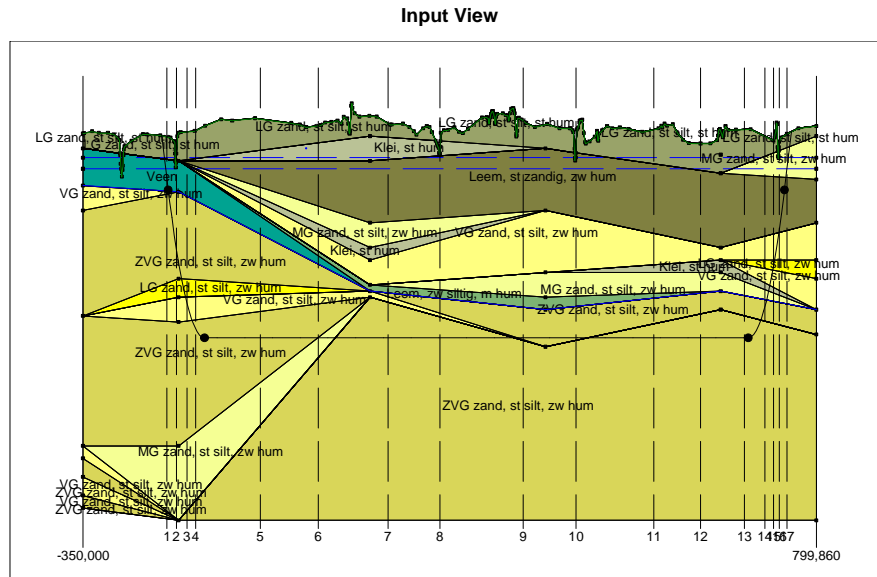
Input View

LG zand, st silt, st hum
LG zand, st silt, st hum
LG zand, st silt, st hum
LG zand, st silt, st hum
LG zand, st silt, st hum
LG zand, st silt, st hum
Klei, st hum
MG zand, st silt, zw hum
Veen
Leem, st zandig, zw hum
VG zand, st silt, zw hum
MG zand, st silt, zw hum
VG zand, st silt, zw hum
Klei, st hum
ZVG zand, st silt, zw hum
Klei, st hum
VG zand, st silt, zw hum
LG zand, st silt, zw hum
VG zand, st silt, zw hum
Leem, zw siltig, m hum
MG zand, st silt, zw hum
ZVG zand, st silt, zw hum
ZVG zand, st silt, zw hum
ZVG zand, st silt, zw hum
MG zand, st silt, zw hum
VG zand, st silt, zw hum
ZVG zand, st silt, zw hum
VG zand, st silt, zw hum
ZVG zand, st silt, zw hum

-350,000
1 2 3 4 5 6 7 8 9 10 11 12 13 14 15 16 17
799,860